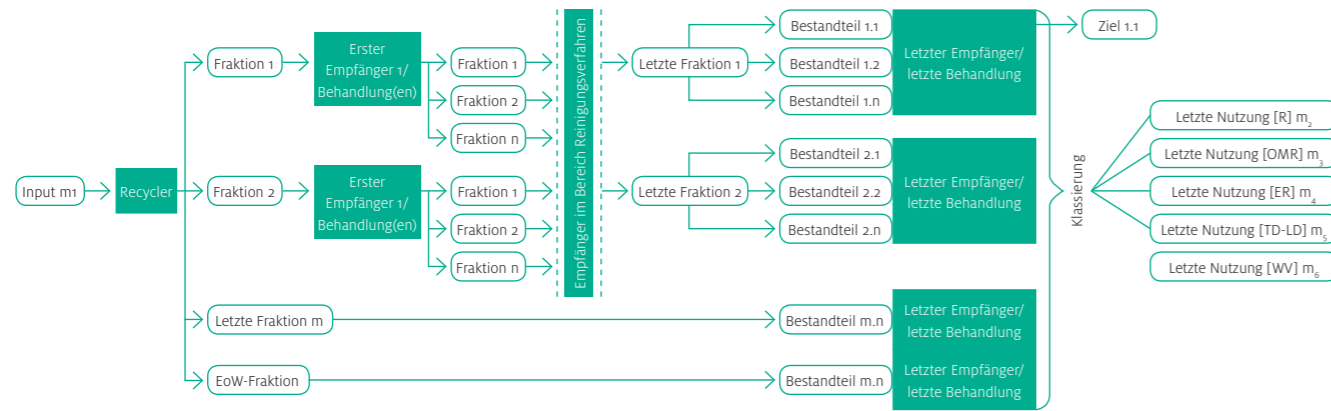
Input m1

Recycler

Fraktion 1

Erster Empfänger 1/ Behandlung(en)

Fraktion 1

Fraktion 2

Fraktion n

Fraktion 2

Erster Empfänger 1/ Behandlung(en)

Fraktion 1

Fraktion 2

Fraktion n

Letzte Fraktion m

EoW-Fraktion

Empfänger im Bereich Reinigungsverfahren

Letzte Fraktion 1

Bestandteil 1.1

Bestandteil 1.2

Bestandteil 1.n

Letzter Empfänger/ letzte Behandlung

Letzte Fraktion 2

Bestandteil 2.1

Bestandteil 2.2

Bestandteil 2.n

Letzter Empfänger/ letzte Behandlung

Bestandteil m.n

Letzter Empfänger/ letzte Behandlung

Bestandteil m.n

Letzter Empfänger/ letzte Behandlung

Ziel 1.1

Klassierung

Letzte Nutzung [R] $m_2$

Letzte Nutzung [OMR] $m_3$

Letzte Nutzung [ER] $m_4$

Letzte Nutzung [TD-LD] $m_5$

Letzte Nutzung [WV] $m_6$